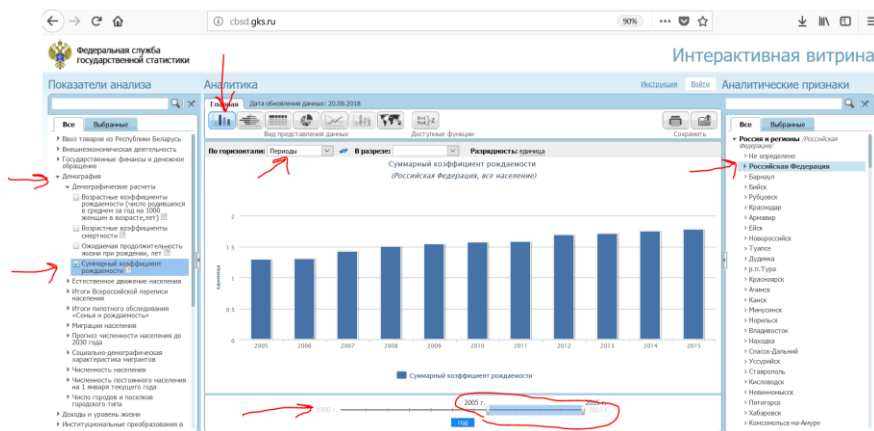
cbsd.gks.ru

90%

Федеральная служба государственной статистики

Интерактивная витрина

Показатели анализа

Все | Выбранные

Ввоз товаров из Республики Беларусь
Внешнеэкономическая деятельность
Государственные финансы и денежное обращение
Демография
Демографические расчеты
Возрастные коэффициенты рождаемости (число родившихся в среднем за год на 1000 женщин в возрасте, лет)
Возрастные коэффициенты смертности
Ожидаемая продолжительность жизни при рождении, лет
Суммарный коэффициент рождаемости
Естественное движение населения
Итоги Всероссийской переписи населения
Итоги пилотного обследования «Семья и рождаемость»
Миграция населения
Прогноз численности населения до 2030 года
Социально-демографическая характеристика мигрантов
Численность населения
Численность постоянного населения на 1 января текущего года
Число городов и поселков городского типа
Доходы и уровень жизни
Институциональные преобразования в

Аналитика

Инструкция | Войти

Главная | Дата обновления данных: 20.08.2018

Вид представления данных | Доступные функции | Сохранить

По горизонтали: Периоды | В разрезе: | Разрядность: единица

Суммарный коэффициент рождаемости
(Российская Федерация, все население)

единица

2
1.5
1
0.5
0

2005 2006 2007 2008 2009 2010 2011 2012 2013 2014 2015

Суммарный коэффициент рождаемости

1990 г. | 2005 г. | 2015 г. | 2017 г.
год

Аналитические признаки

Все | Выбранные

Россия и регионы /Российская Федерация/
Не определено
Российская Федерация
Барнаул
Бийск
Рубцовск
Краснодар
Армавир
Ейск
Новороссийск
Туапсе
Дудинка
р.п.Тура
Красноярск
Ачинск
Канск
Минусинск
Норильск
Владивосток
Находка
Спасск-Дальний
Уссурийск
Ставрополь
Кисловодск
Невинномысск
Пятигорск
Хабаровск
Комсомольск-на-Амуре